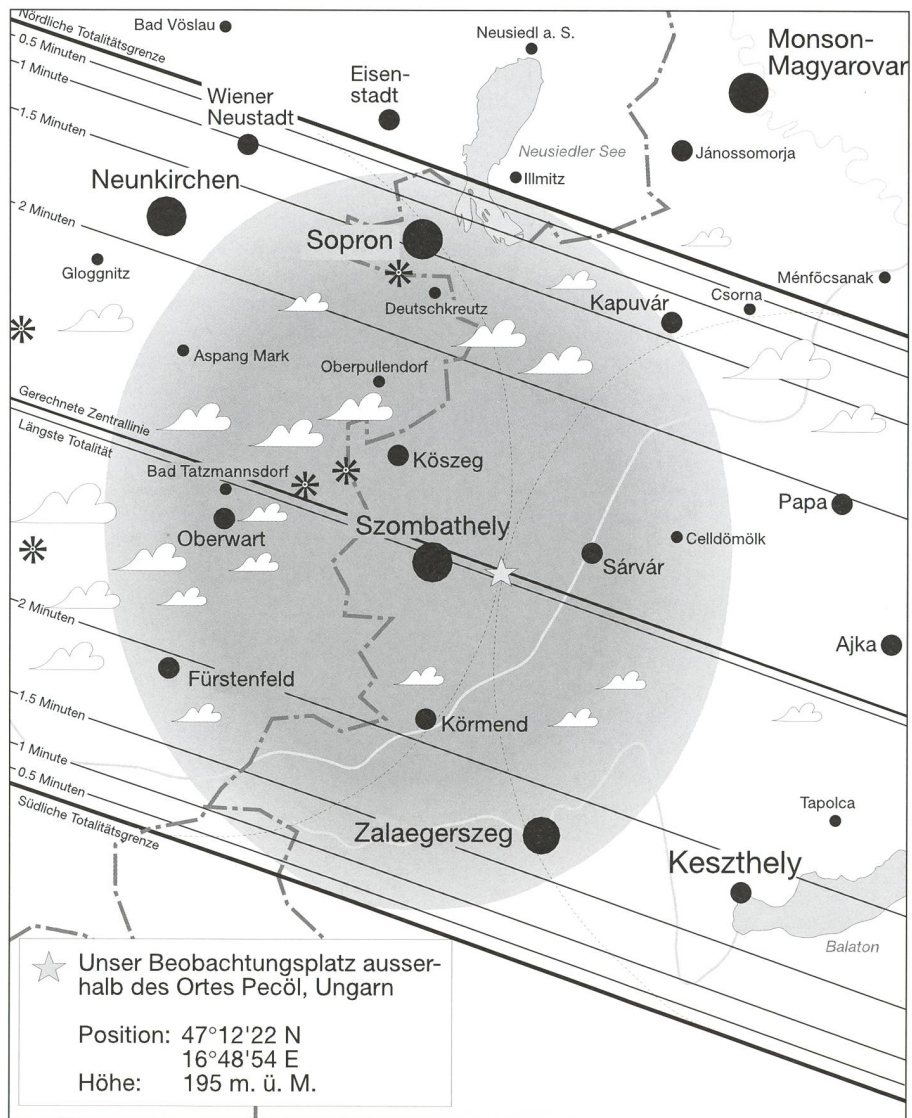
Nördliche Totalitätsgrenze
0.5 Minuten
1 Minute
1.5 Minuten
2 Minuten
Bad Vöslau
Neusiedl a. S.
Monson-Magyarovar
Eisen-stadt
Wiener Neustadt
Neusiedler See
Jánossomorja
Illmitz
Neunkirchen
Sopron
Gloggnitz
Ménfőcsanak
Deutschkreutz
Csorna
Kapuvár
Aspang Mark
Oberpullendorf
Gerechnete Zentrallinie
Längste Totalität
Köszeg
Bad Tatzmannsdorf
Papa
Szombathely
Celldömölk
Oberwart
Sárvár
2 Minuten
Ajka
Fürstenfeld
1.5 Minuten
Körmend
1 Minute
0.5 Minuten
Tapolca
Südliche Totalitätsgrenze
Zalaegerszeg
Keszthely
Balaton

Unser Beobachtungsplatz ausserhalb des Ortes Pecöl, Ungarn

Position: 47°12'22 N
16°48'54 E
Höhe: 195 m. ü. M.